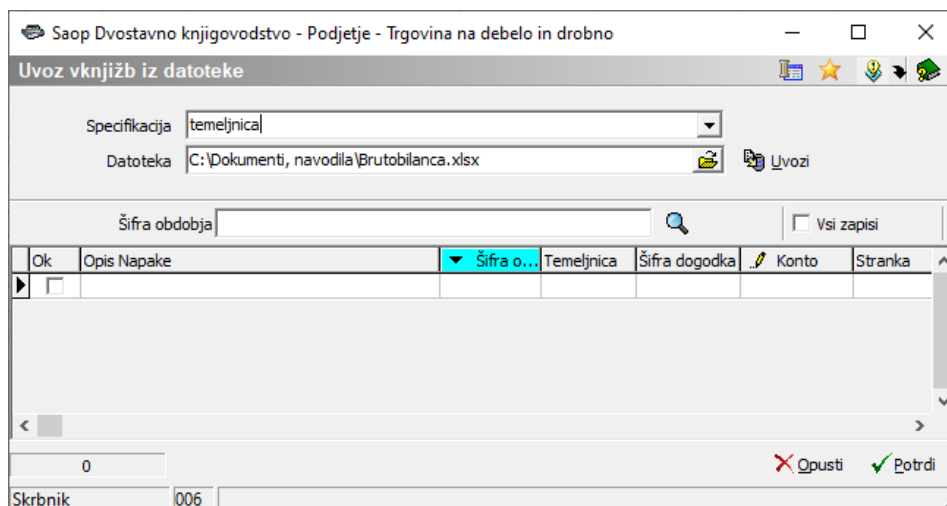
Saop Dvostavno knjigovodstvo - Podjetje - Trgovina na debelo in drobno

Uvoz vknjižb iz datoteke

Specifikacija temeljnica

Datoteka C:\Dokumenti, navodila\Brutobilanca.xlsx

Uvozi

Šifra obdobja

Vsi zapisi

| Ok | Opis Napake | Šifra o... | Temeljnica | Šifra dogodka | Konto | Stranka |
|---|---|---|---|---|---|---|
| | | | | | | |

0

Opusti

Potrdi

Skrbnik 006